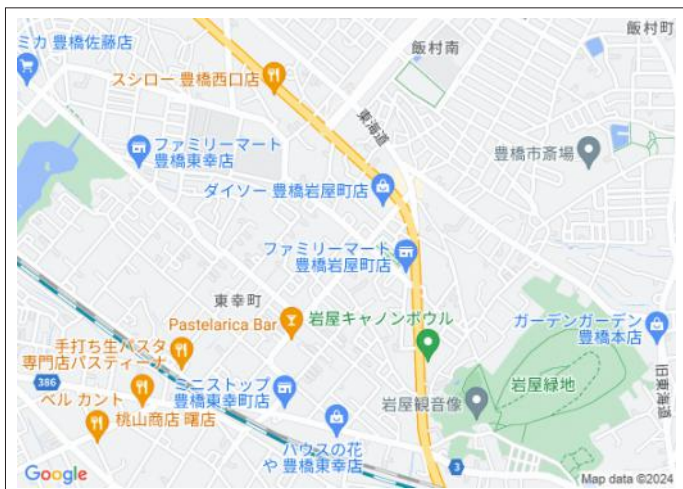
ミカ 豊橋佐藤店
飯村町
飯村南
スシロー 豊橋西口店
東海道
ファミリーマート
豊橋東幸店
豊橋市斎場
ダイソー 豊橋岩屋町店
ファミリーマート
豊橋岩屋町店
東幸町
Pastelarica Bar
岩屋キャノンボウル
ガーデンガーデン
豊橋本店
手打ち生パスタ
専門店パスティーナ
386
旧東海道
ミニストップ
豊橋東幸町店
岩屋緑地
ベル カント
桃山商店 曙店
岩屋観音像
ハウスの花
や 豊橋東幸店
3
Google
Map data ©2024